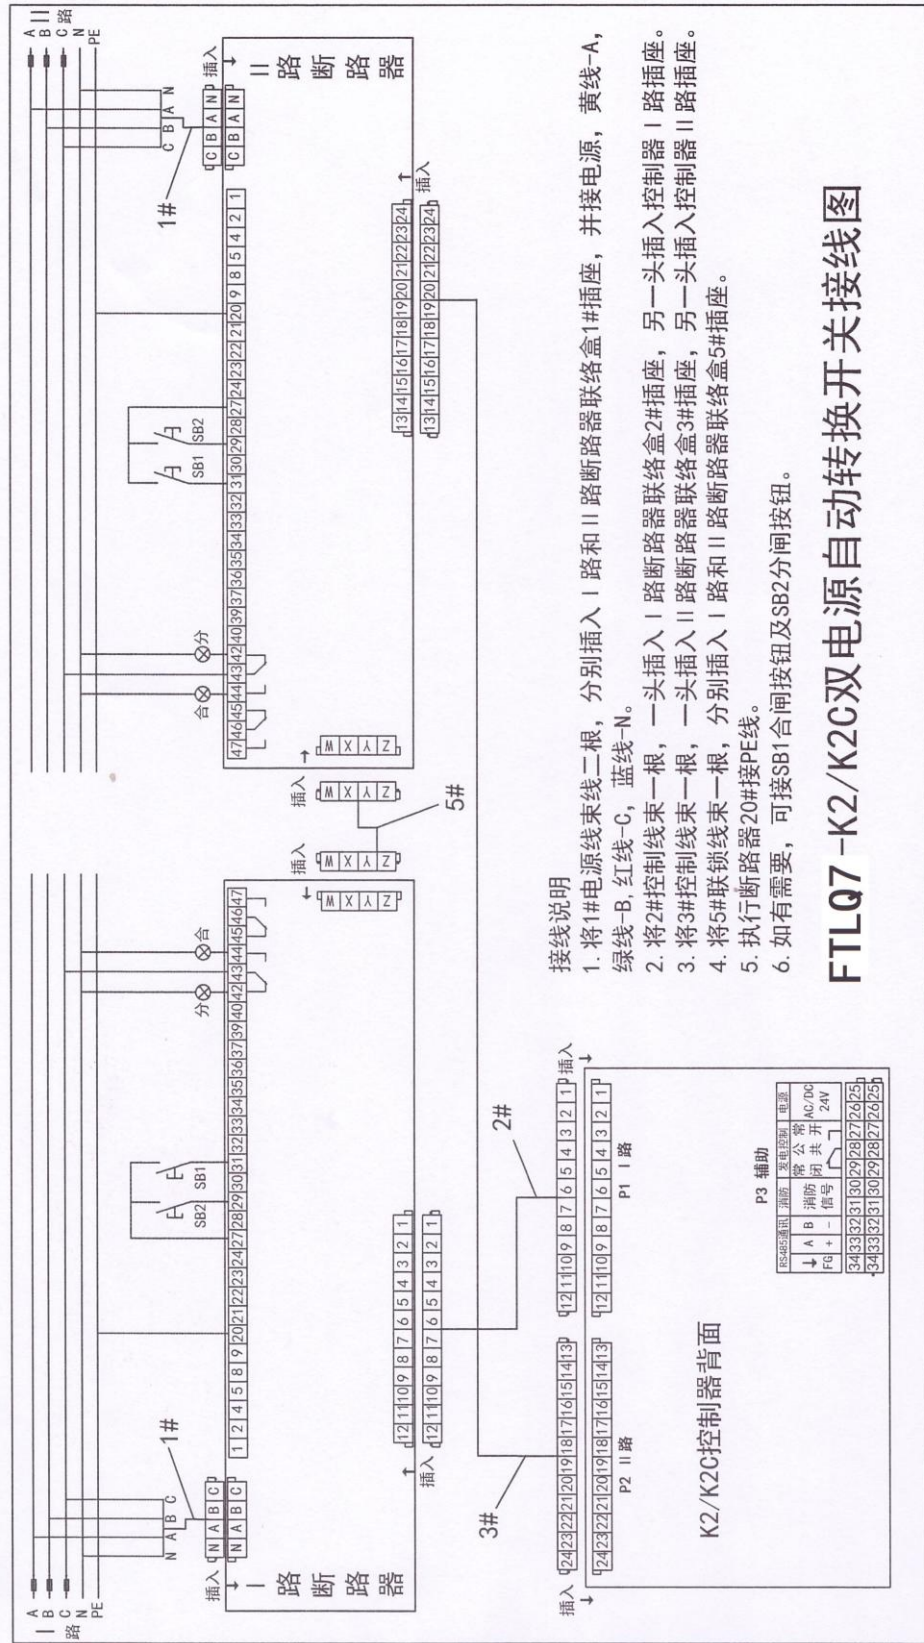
FTLQ7-K2/K2C双电源自动转换开关接线图

接线说明
1. 将1#电源线束线二根，分别插入Ⅰ路和Ⅱ路断路器联络盒1#插座，并接电源，黄线-A，绿线-B，红线-C，蓝线-N。
2. 将2#控制线束一根，一头插入Ⅰ路断路器联络盒2#插座，另一头插入控制器Ⅰ路插座。
3. 将3#控制线束一根，一头插入Ⅱ路断路器联络盒3#插座，另一头插入控制器Ⅱ路插座。
4. 将5#联锁线束一根，分别插入Ⅰ路和Ⅱ路断路器联络盒5#插座。
5. 执行断路器20#接PE线。
6. 如有需要，可接SB1合闸按钮及SB2分闸按钮。

Ⅰ路 A B C N PE
Ⅱ路 A B C N PE

Ⅰ路断路器
插入
N A B C
1# 
1 2 4 5 8 9 20 21 22 23 24 27 28 29 30 31 32 33 34 35 36 37 39 40 42 43 44 45 46 47
SB2 SB1
分 合
插入 W X Y Z
12 11 10 9 8 7 6 5 4 3 2 1
插入

Ⅱ路断路器
插入
C B A N
1#
47 46 45 44 43 42 40 39 37 36 35 34 33 32 31 30 29 28 27 24 23 22 21 20 9 8 5 4 2 1
SB1 SB2
合 分
插入 W X Y Z
5#
13 14 15 16 17 18 19 20 21 22 23 24
插入

2#
3#

K2/K2C控制器背面
插入
24 23 22 21 20 19 18 17 16 15 14 13
P2 Ⅱ路
12 11 10 9 8 7 6 5 4 3 2 1
P1 Ⅰ路
插入
P3 辅助
RS485通讯 消防 远电控制 电源
FG A + B - 消防信号 常闭 公共 常开 AC/DC 24V
34 33 32 31 30 29 28 27 26 25